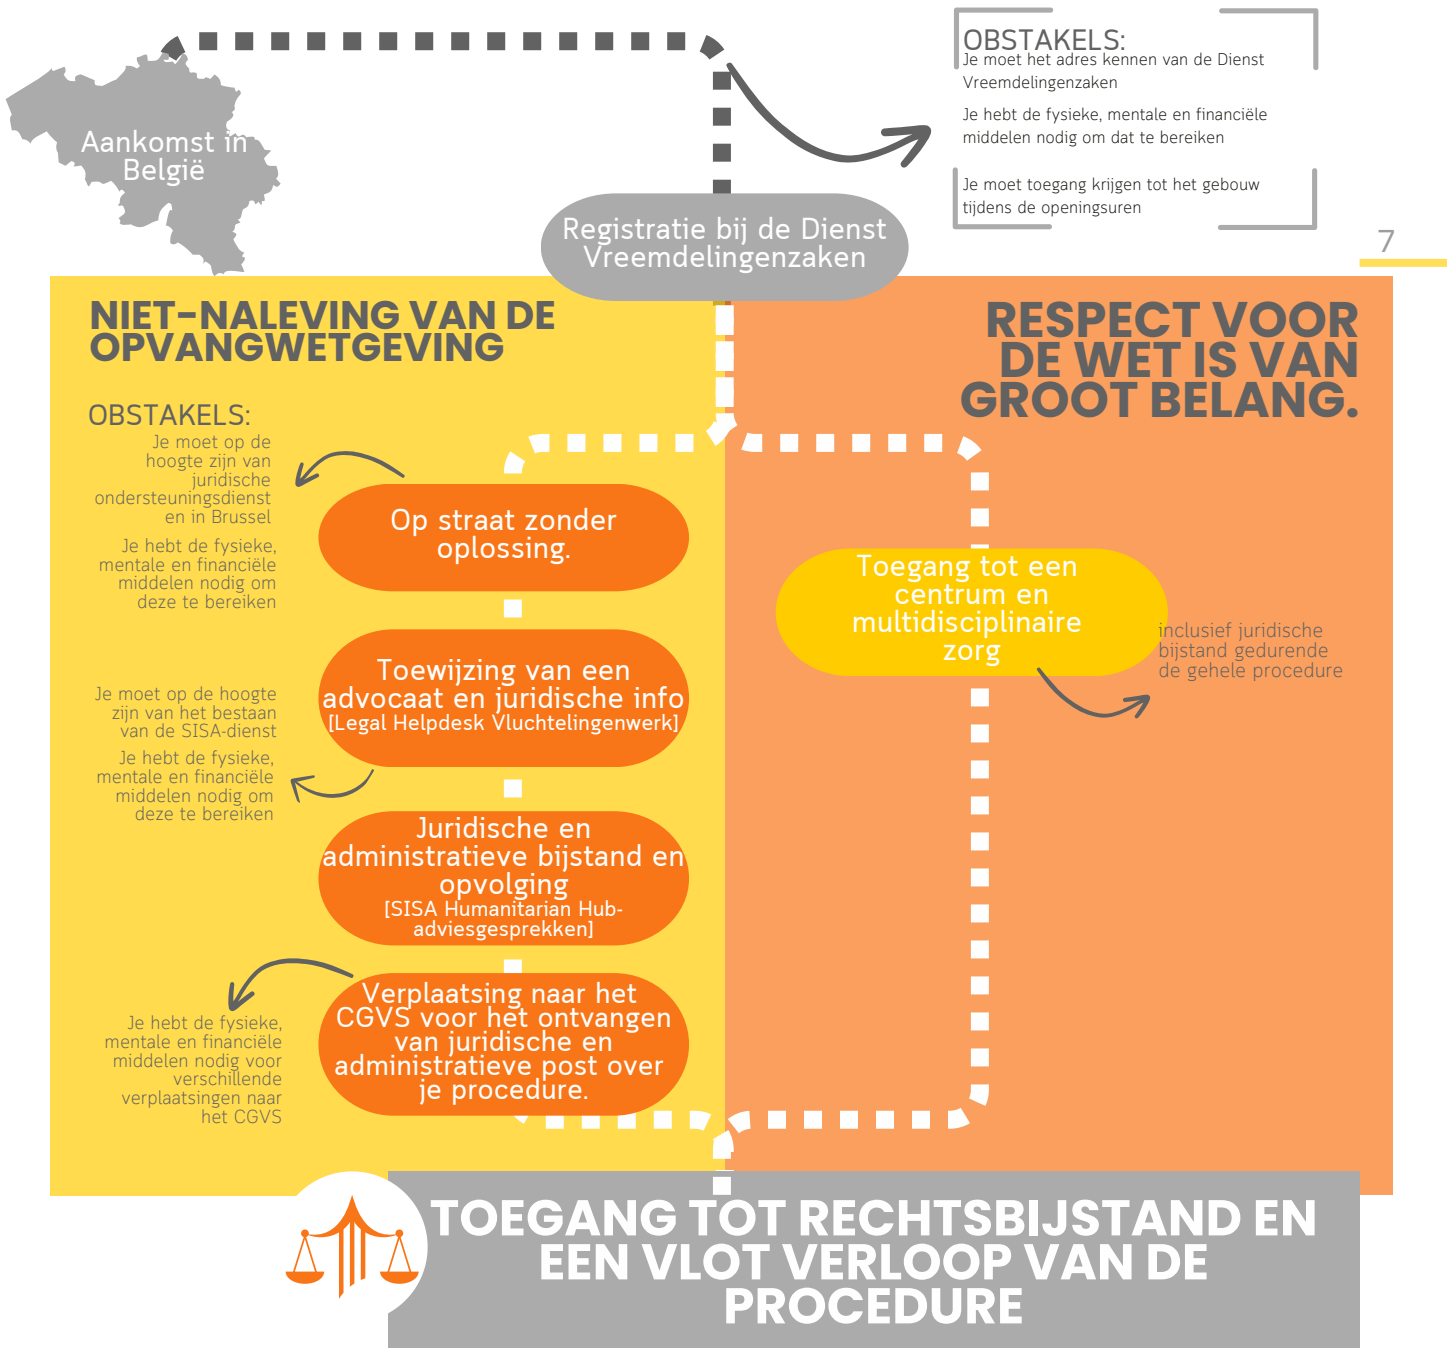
Aankomst in België

OBSTAKELS:
Je moet het adres kennen van de Dienst Vreemdelingenzaken

Je hebt de fysieke, mentale en financiële middelen nodig om dat te bereiken

Je moet toegang krijgen tot het gebouw tijdens de openingsuren

7

Registratie bij de Dienst Vreemdelingenzaken

NIET-NALEVING VAN DE OPVANGWETGEVING

RESPECT VOOR DE WET IS VAN GROOT BELANG.

OBSTAKELS:
Je moet op de hoogte zijn van juridische ondersteuningsdienst en in Brussel

Je hebt de fysieke, mentale en financiële middelen nodig om deze te bereiken

Op straat zonder oplossing.

Toegang tot een centrum en multidisciplinaire zorg

inclusief juridische bijstand gedurende de gehele procedure

Toewijzing van een advocaat en juridische info [Legal Helpdesk Vluchtelingenwerk]

Je moet op de hoogte zijn van het bestaan van de SISA-dienst

Je hebt de fysieke, mentale en financiële middelen nodig om deze te bereiken

Juridische en administratieve bijstand en opvolging [SISA Humanitarian Hub-adviesgesprekken]

Verplaatsing naar het CGVS voor het ontvangen van juridische en administratieve post over je procedure.

Je hebt de fysieke, mentale en financiële middelen nodig voor verschillende verplaatsingen naar het CGVS

TOEGANG TOT RECHTSBIJSTAND EN EEN VLOT VERLOOP VAN DE PROCEDURE